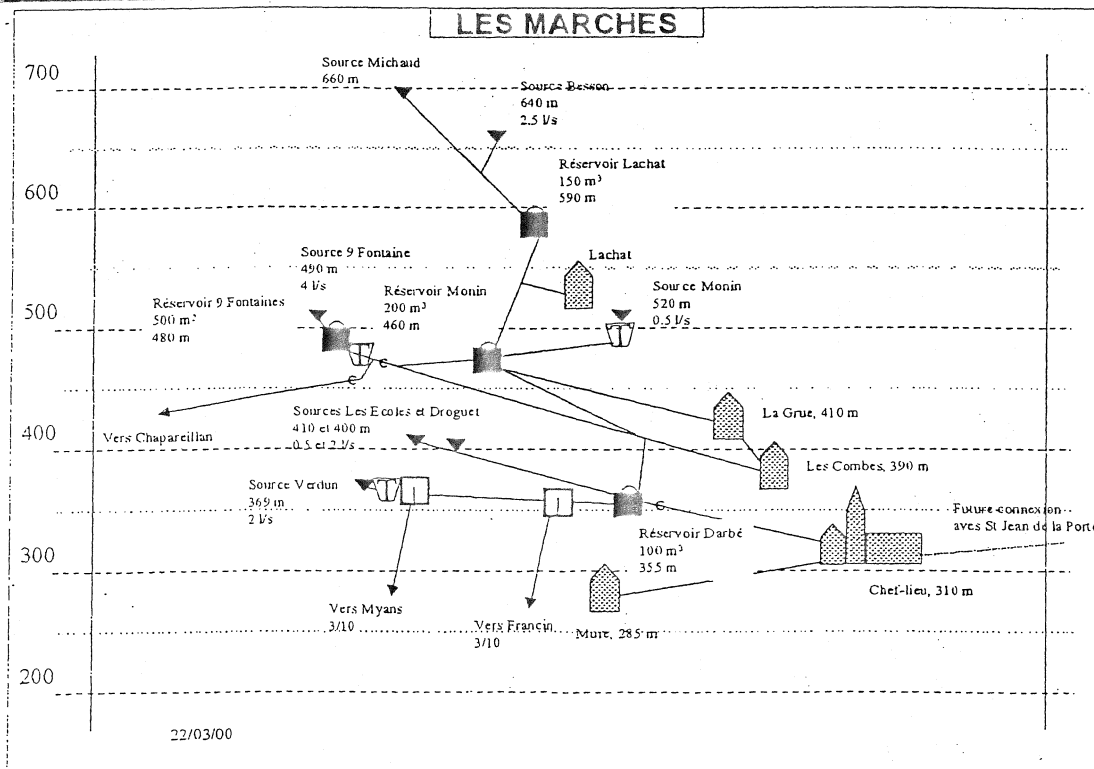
LES MARCHES

700

600

500

400

300

200

Source Michaud
660 m

Source Besson
640 m
2.5 l/s

Réservoir Lachat
150 m$^3$
590 m

Lachat

Source 9 Fontaine
490 m
4 l/s

Réservoir 9 Fontaines
500 m$^2$
480 m

Réservoir Monin
200 m$^3$
460 m

Source Monin
520 m
0.5 l/s

C

C

Vers Chapareillan

La Grue, 410 m

Sources Les Ecoles et Droguet
410 et 400 m
0.5 et 2 l/s

Les Combes, 390 m

Source Verdun
369 m
2 l/s

C

Future connexion aves St Jean de la Porte

Réservoir Darbé
100 m$^3$
355 m

Chef-lieu, 310 m

Vers Myans
3/10

Vers Francin
3/10

Mure, 285 m

22/03/00